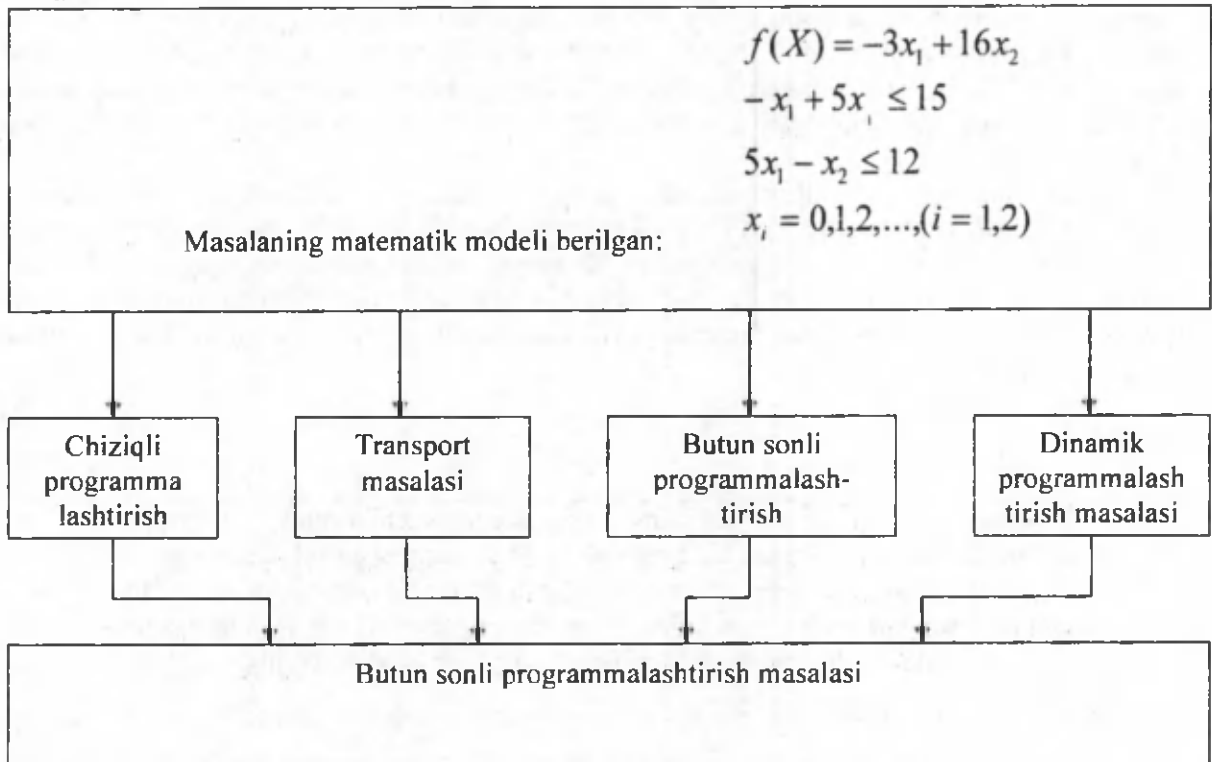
$f(X) = -3x_1 + 16x_2$
$-x_1 + 5x_1 \leq 15$
$5x_1 - x_2 \leq 12$
$x_i = 0,1,2,\dots,(i = 1,2)$

Masalaning matematik modeli berilgan:

Chiziqli programma lashtirish

Transport masalasi

Butun sonli programmalashtirish

Dinamik programmalash tirish masalasi

Butun sonli programmalashtirish masalasi